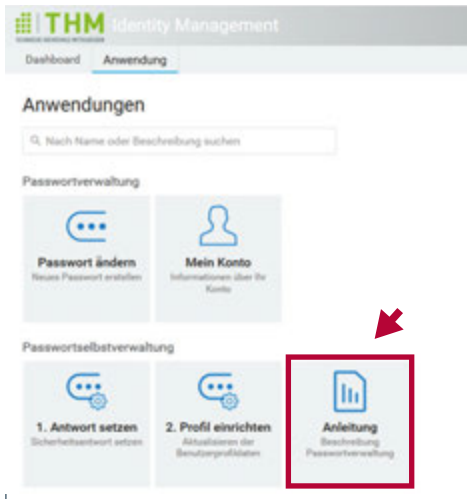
THM Identity Management
TECHNISCHE HOCHSCHULE MITTELHESSEN

Dashboard Anwendung

Anwendungen

Nach Name oder Beschreibung suchen

Passwortverwaltung

Passwort ändern
Neues Passwort erstellen

Mein Konto
Informationen über Ihr Konto

Passwortselbstverwaltung

1. Antwort setzen
Sicherheitsantwort setzen

2. Profil einrichten
Aktualisieren der Benutzerprofildaten

Anleitung
Beschreibung Passwortverwaltung